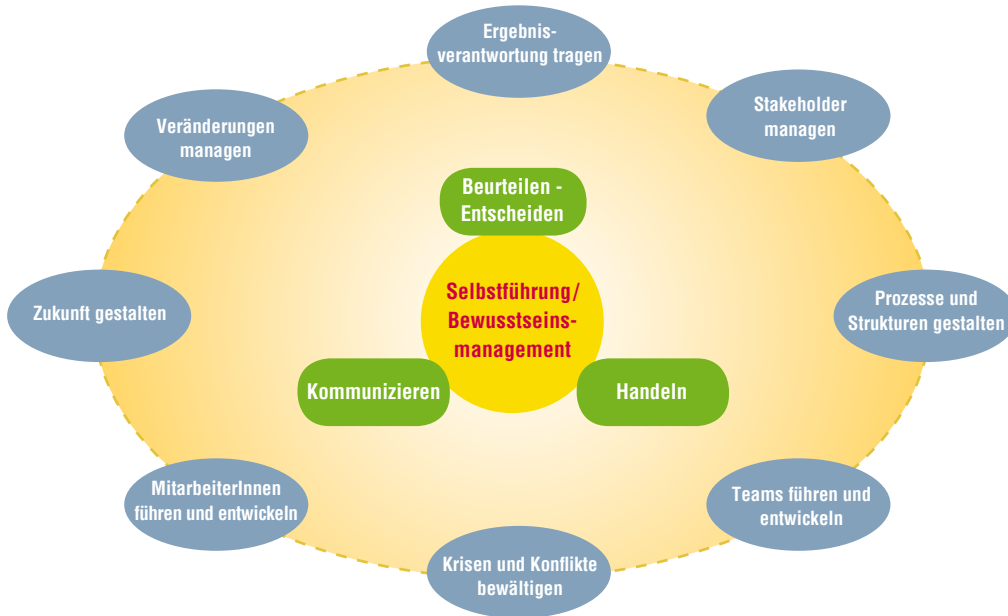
Ergebnisverantwortung tragen

Stakeholder managen

Prozesse und Strukturen gestalten

Teams führen und entwickeln

Krisen und Konflikte bewältigen

MitarbeiterInnen führen und entwickeln

Zukunft gestalten

Veränderungen managen

Beurteilen - Entscheiden

Selbstführung/ Bewusstseinsmanagement

Kommunizieren

Handeln